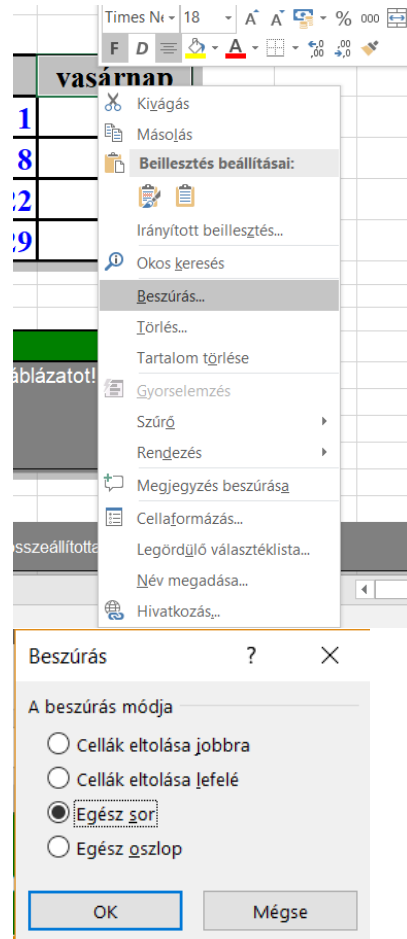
Times Ne 18 A A % 000
F D A
vasárnap
1
8
22
29
Kivágás
Másolás
Beillesztés beállításai:
Irányított beillesztés...
Okos keresés
Beszúrás...
Törlés...
Tartalom törlése
áblázatot!
Gyorselemzés
Szűrő
Rendezés
Megjegyzés beszúrása
Cellaformázás...
Legördülő választéklista...
sszeállította
Név megadása...
Hivatkozás...
Beszúrás ? ×
A beszúrás módja
Cellák eltolása jobbra
Cellák eltolása lefelé
Egész sor
Egész oszlop
OK
Mégse